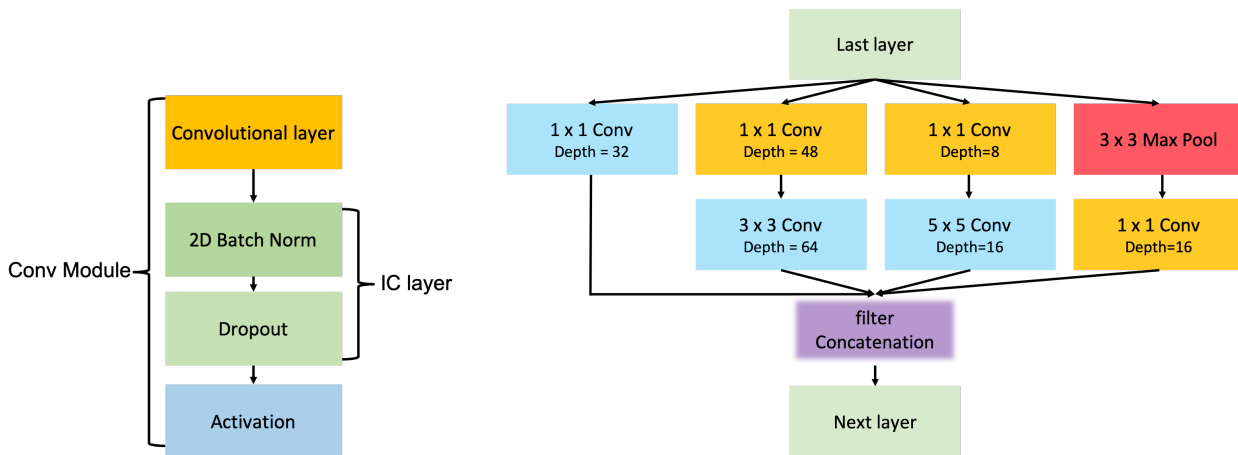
Conv Module

Convolutional layer

2D Batch Norm

Dropout

Activation

IC layer

Last layer

1 x 1 Conv
Depth = 32

1 x 1 Conv
Depth = 48

1 x 1 Conv
Depth=8

3 x 3 Max Pool

3 x 3 Conv
Depth = 64

5 x 5 Conv
Depth=16

1 x 1 Conv
Depth=16

filter
Concatenation

Next layer